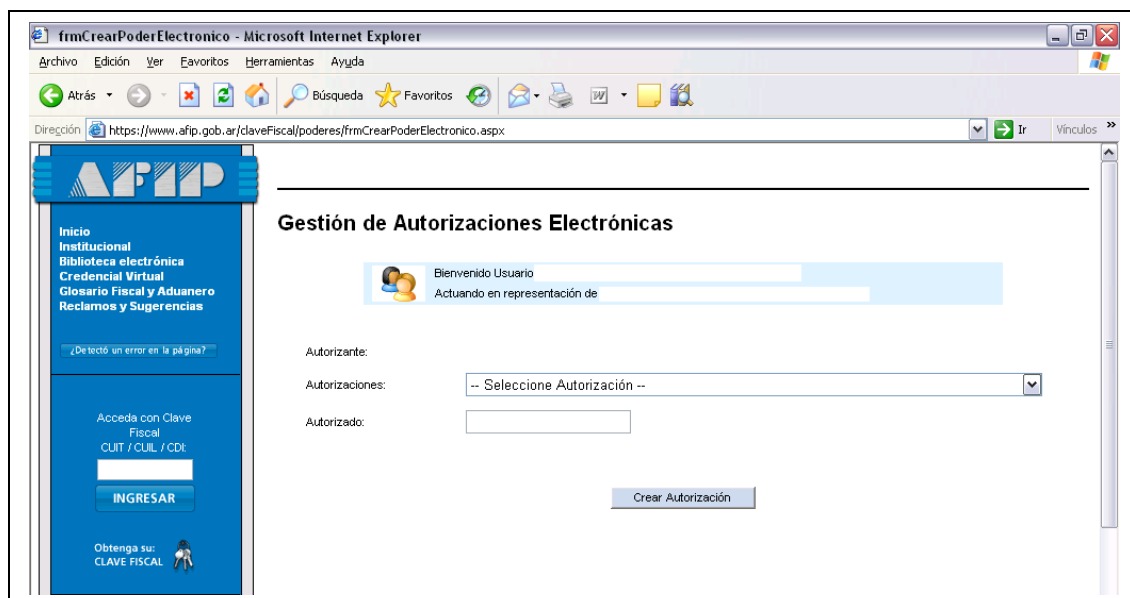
frmCrearPoderElectronico - Microsoft Internet Explorer

Archivo Edición Ver Favoritos Herramientas Ayuda

Atrás Búsqueda Favoritos

Dirección https://www.afip.gob.ar/claveFiscal/poderes/frmCrearPoderElectronico.aspx Ir Vínculos

AFIP

Inicio
Institucional
Biblioteca electrónica
Credencial Virtual
Glosario Fiscal y Aduanero
Reclamos y Sugerencias

¿Detectó un error en la página?

Acceda con Clave Fiscal
CUIT / CUIL / CDI:

INGRESAR

Obtenga su: CLAVE FISCAL

Gestión de Autorizaciones Electrónicas

Bienvenido Usuario
Actuando en representación de

Autorizante:

Autorizaciones: -- Seleccione Autorización --

Autorizado:

Crear Autorización